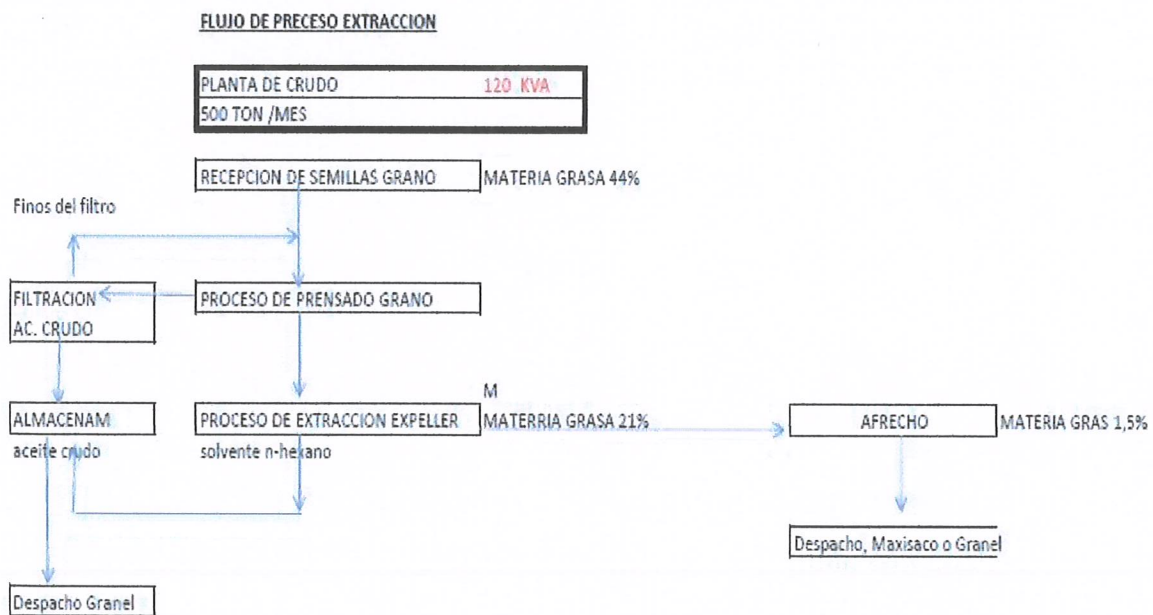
FLUJO DE PRECESO EXTRACCION

PLANTA DE CRUDO 120 KVA
500 TON /MES

RECEPCION DE SEMILLAS GRANO
MATERIA GRASA 44%

Finos del filtro

FILTRACION
AC. CRUDO

PROCESO DE PRENSADO GRANO

M

ALMACENAM
aceite crudo

PROCESO DE EXTRACCION EXPELLER
solvente n-hexano

MATERRIA GRASA 21%

AFRECHO

MATERIA GRAS 1,5%

Despacho, Maxisaco o Granel

Despacho Granel